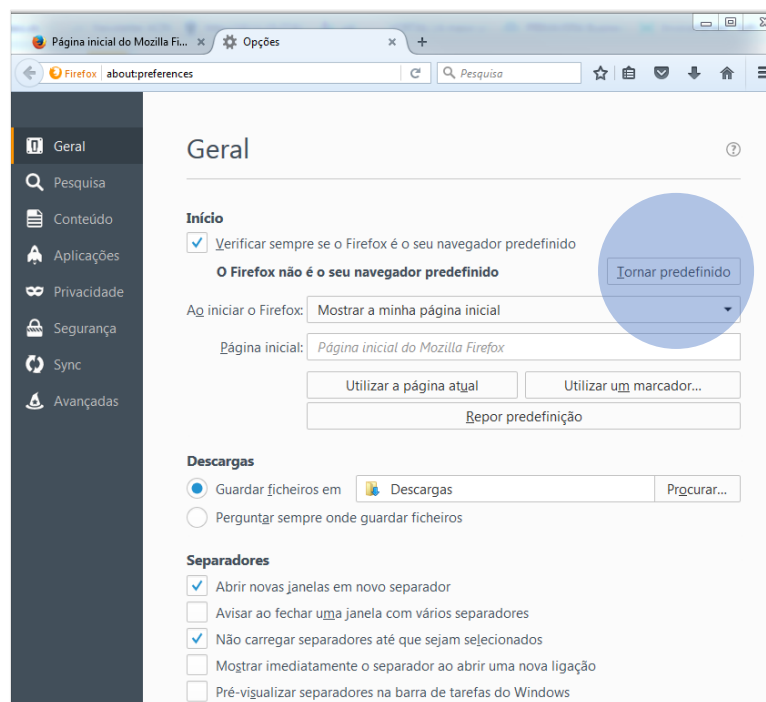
Página inicial do Mozilla Fi... ×
Opções ×
+

Firefox about:preferences
Pesquisa

Geral
Pesquisa
Conteúdo
Aplicações
Privacidade
Segurança
Sync
Avançadas

Geral

Início

Verificar sempre se o Firefox é o seu navegador predefinido

O Firefox não é o seu navegador predefinido

Tornar predefinido

Ao iniciar o Firefox: Mostrar a minha página inicial

Página inicial: Página inicial do Mozilla Firefox

Utilizar a página atual
Utilizar um marcador...
Repor predefinição

Descargas

Guardar ficheiros em Descargas Procurar...

Perguntar sempre onde guardar ficheiros

Separadores

Abrir novas janelas em novo separador

Avisar ao fechar uma janela com vários separadores

Não carregar separadores até que sejam selecionados

Mostrar imediatamente o separador ao abrir uma nova ligação

Pré-visualizar separadores na barra de tarefas do Windows